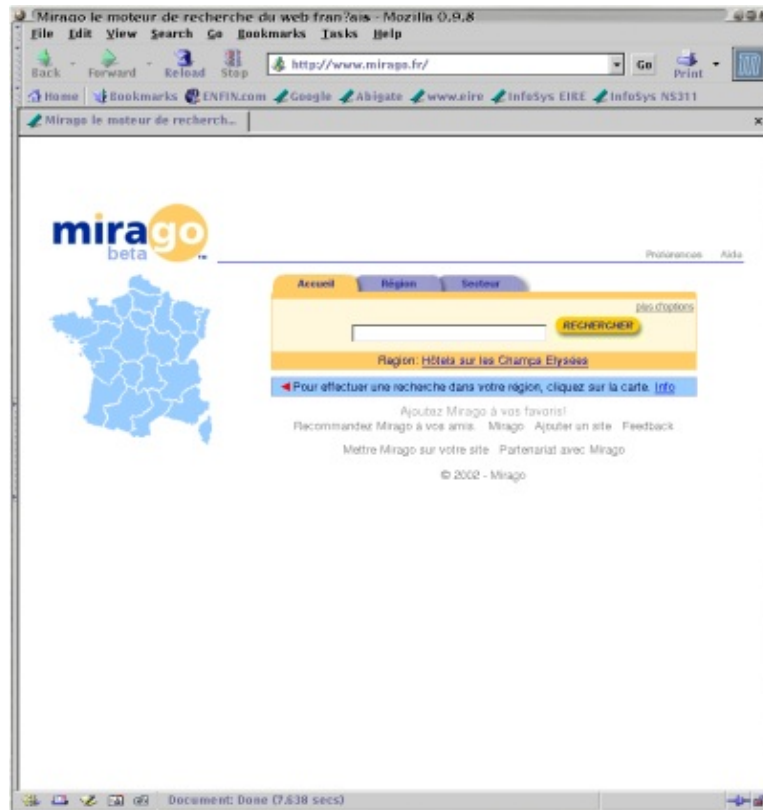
Mirago le moteur de recherche du web fran?ais - Mozilla 0.9.8

File Edit View Search Go Bookmarks Tasks Help

Back Forward Reload Stop http://www.mirago.fr/ Go Print

Home Bookmarks ENFIN.com Google Abigate www.eire InfoSys EIRE InfoSys NS311

Mirago le moteur de recherch...

mirago beta

Préférences Aide

Accueil Région Secteur

plus d'options

RECHERCHER

Region: Hôtels sur les Champs Elysées

Pour effectuer une recherche dans votre région, cliquez sur la carte. Info

Ajoutez Mirago à vos favoris!

Recommandez Mirago à vos amis. Mirago Ajouter un site Feedback

Mettre Mirago sur votre site Partenariat avec Mirago

© 2002 - Mirago

Document: Done (7.638 secs)